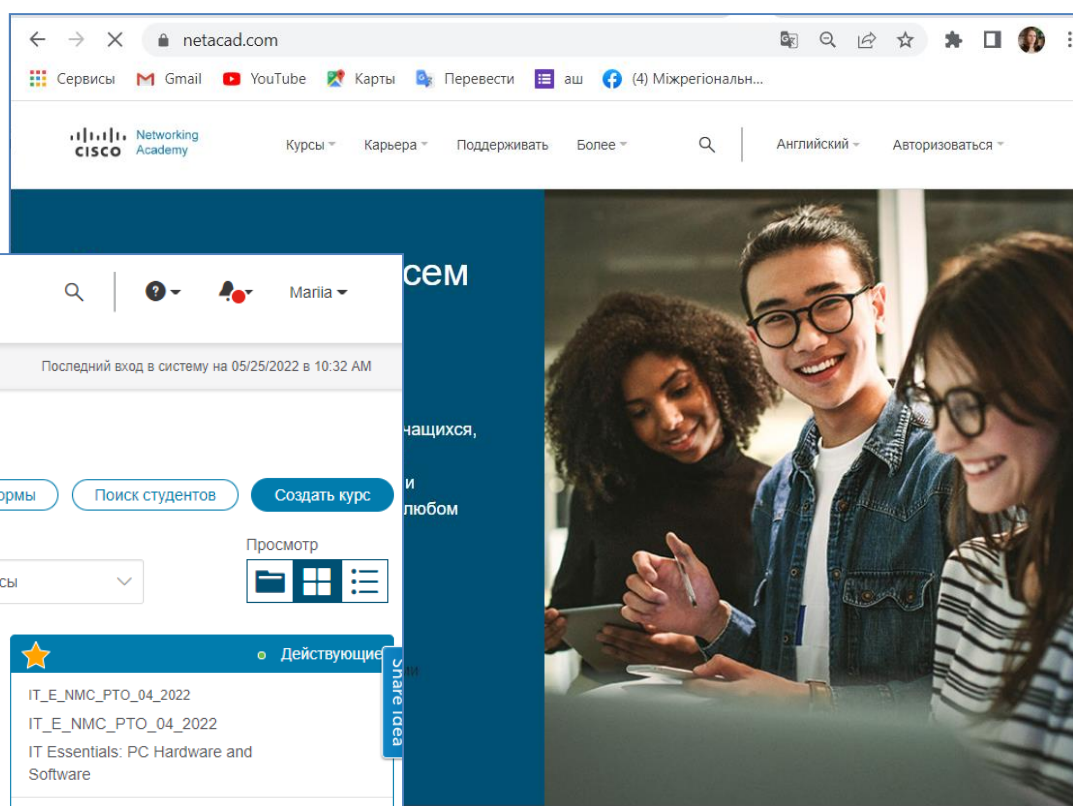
netacad.com

Сервисы Gmail YouTube Карты Перевести аш (4) Міжрегіональн...

Networking Academy CISCO

Курсы Карьера Поддерживать Более Английский Авторизоваться

сем

чащихся,

и

любом

Maria

Последний вход в систему на 05/25/2022 в 10:32 AM

рмы Поиск студентов Создать курс

Просмотр

сы

Действующие

IT_E_NMC_PTO_04_2022

IT_E_NMC_PTO_04_2022

IT Essentials: PC Hardware and Software

Share Idea